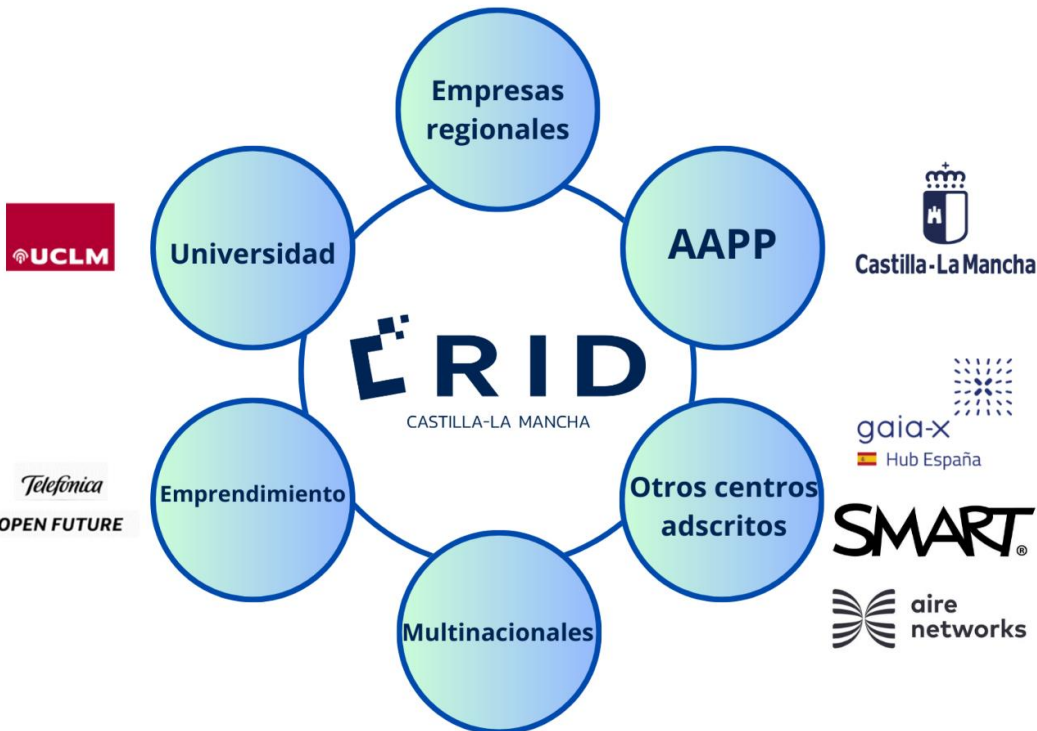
Empresas regionales

UCLM

Universidad

AAPP

Castilla-La Mancha

CRID
CASTILLA-LA MANCHA

gaia-x
Hub España

Telefónica
OPEN FUTURE

Emprendimiento

Otros centros adscritos

SMART®

aire networks

Multinacionales